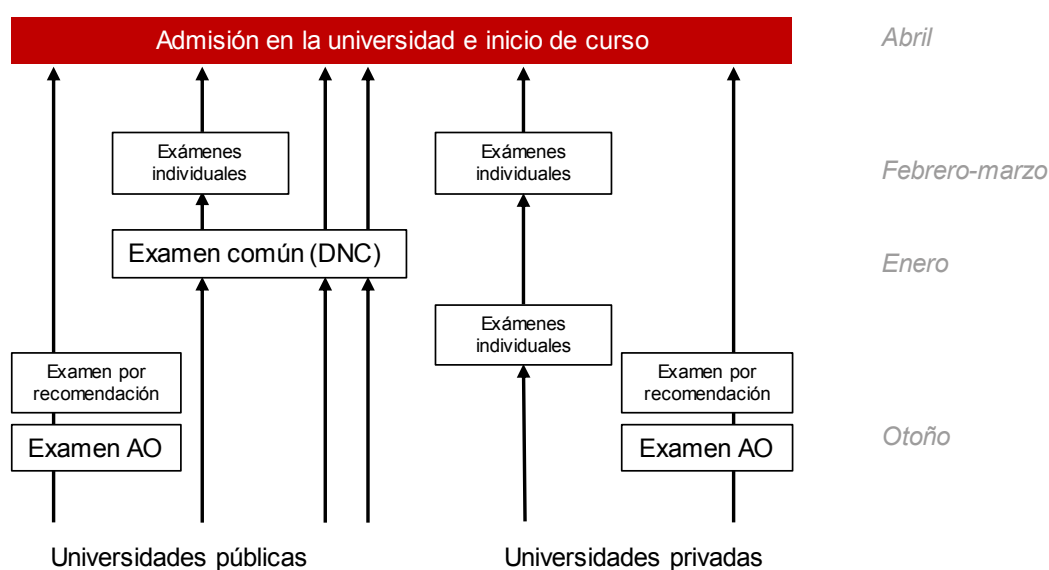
Admisión en la universidad e inicio de curso

Abril

Exámenes individuales

Exámenes individuales

Febrero-marzo

Examen común (DNC)

Enero

Exámenes individuales

Examen por recomendación

Examen por recomendación

Examen AO

Examen AO

Otoño

Universidades públicas

Universidades privadas